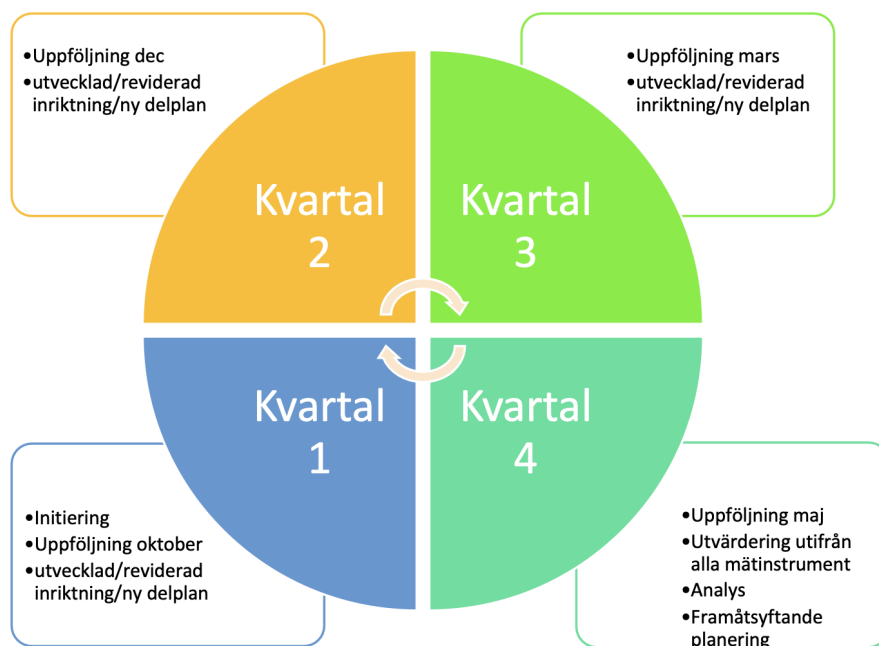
•Uppföljning dec
•utvecklad/reviderad inriktning/ny delplan

Kvartal 2

•Uppföljning mars
•utvecklad/reviderad inriktning/ny delplan

Kvartal 3

Kvartal 1

•Initiering
•Uppföljning oktober
•utvecklad/reviderad inriktning/ny delplan

Kvartal 4

•Uppföljning maj
•Utvärdering utifrån alla mätinstrument
•Analys
•Framåtsyftande planering